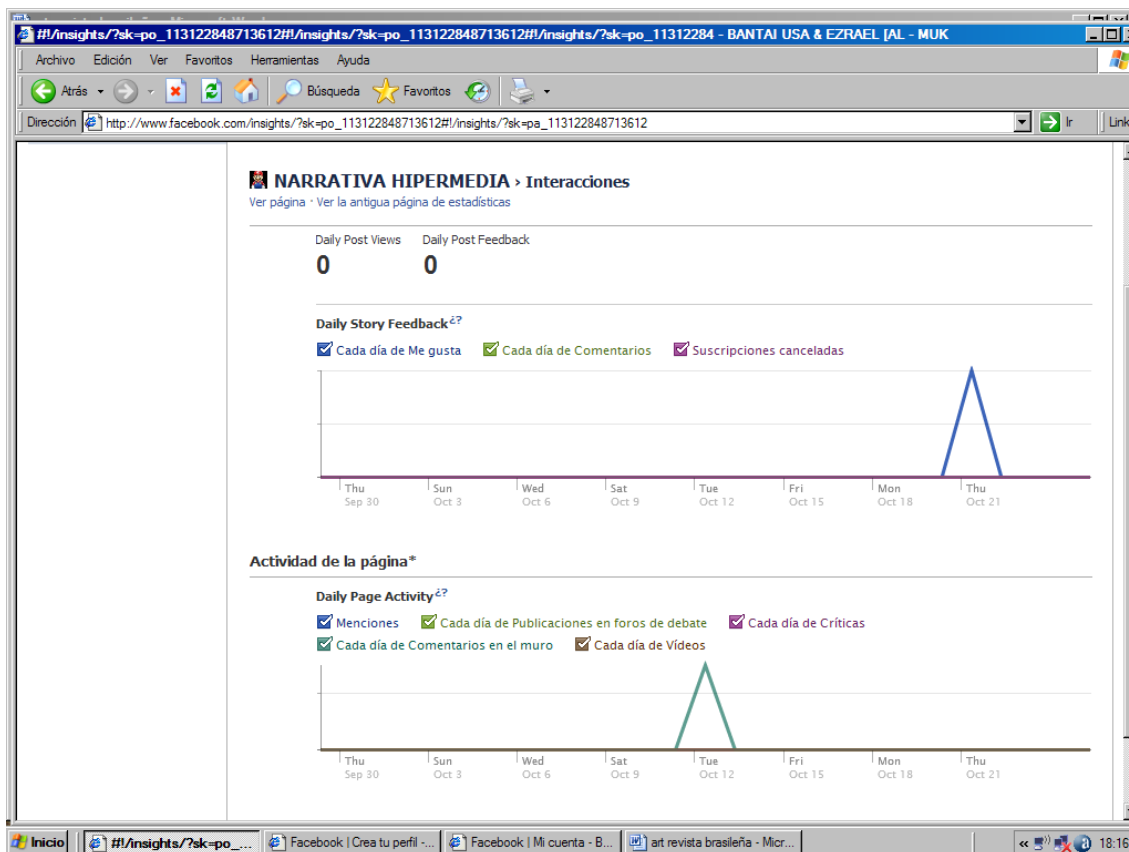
#!/insights/?sk=po_113122848713612#!/insights/?sk=po_113122848713612#!/insights/?sk=po_11312284 - BANTAI USA & EZRAEL [AL - MUK

Archivo Edición Ver Favoritos Herramientas Ayuda

Atrás Búsqueda Favoritos

Dirección http://www.facebook.com/insights/?sk=po_113122848713612#!/insights/?sk=pa_113122848713612 Ir Link

NARRATIVA HIPERMEDIA › Interacciones
Ver página · Ver la antigua página de estadísticas

Daily Post Views
0

Daily Post Feedback
0

Daily Story Feedback ¿?

Cada día de Me gusta Cada día de Comentarios Suscripciones canceladas

Thu Sep 30 Sun Oct 3 Wed Oct 6 Sat Oct 9 Tue Oct 12 Fri Oct 15 Mon Oct 18 Thu Oct 21

Actividad de la página*

Daily Page Activity ¿?

Menciones Cada día de Publicaciones en foros de debate Cada día de Críticas
Cada día de Comentarios en el muro Cada día de Vídeos

Thu Sep 30 Sun Oct 3 Wed Oct 6 Sat Oct 9 Tue Oct 12 Fri Oct 15 Mon Oct 18 Thu Oct 21

Inicio #!/insights/?sk=po_... Facebook | Crea tu perfil -... Facebook | Mi cuenta - B... art revista brasileña - Micr... 18:16